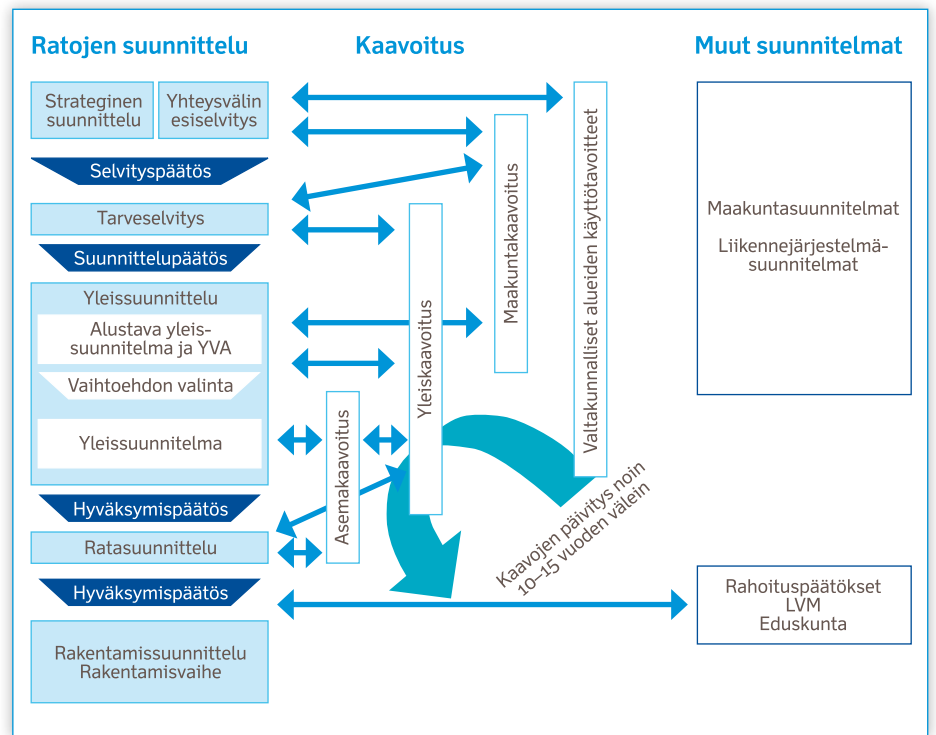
Ratojen suunnittelu

Kaavoitus

Muut suunnitelmat

Strateginen suunnittelu

Yhteysvälin esiselvitys

Selvityspäätös

Tarveselvitys

Suunnittelupäätös

Yleissuunnittelu

Alustava yleissuunnitelma ja YVA

Vaihtoehdon valinta

Yleissuunnitelma

Hyväksymispäätös

Ratasuunnittelu

Hyväksymispäätös

Rakentamissuunnittelu
Rakentamisvaihe

Valtakunnalliset alueiden käyttötavoitteet

Maakuntakaavoitus

Yleiskaavoitus

Asemakaavoitus

Kaavojen päivitys noin 10–15 vuoden välein

Maakuntasuunnitelmat

Liikennejärjestelmäsuunnitelmat

Rahoituspäätökset
LVM
Eduskunta